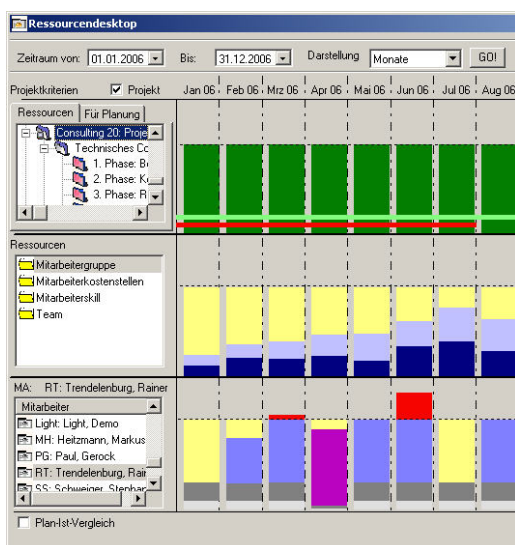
Ressourcendesktop

Zeitraum von: 01.01.2006 Bis: 31.12.2006 Darstellung Monate GO!

Projektkriterien Projekt Jan 06 Feb 06 Mrz 06 Apr 06 Mai 06 Jun 06 Jul 06 Aug 06

Ressourcen Für Planung

Consulting 20: Proje
Technisches Co
1. Phase: B
2. Phase: K
3. Phase: R

Ressourcen
Mitarbeitergruppe
Mitarbeiterkostenstellen
Mitarbeiterskill
Team

MA: RT: Trendelenburg, Rainer
Mitarbeiter
Light: Light, Demo
MH: Heitzmann, Markus
PG: Paul, Gerock
RT: Trendelenburg, Rain
SS: Schweiger, Stephan

Plan-Ist-Vergleich